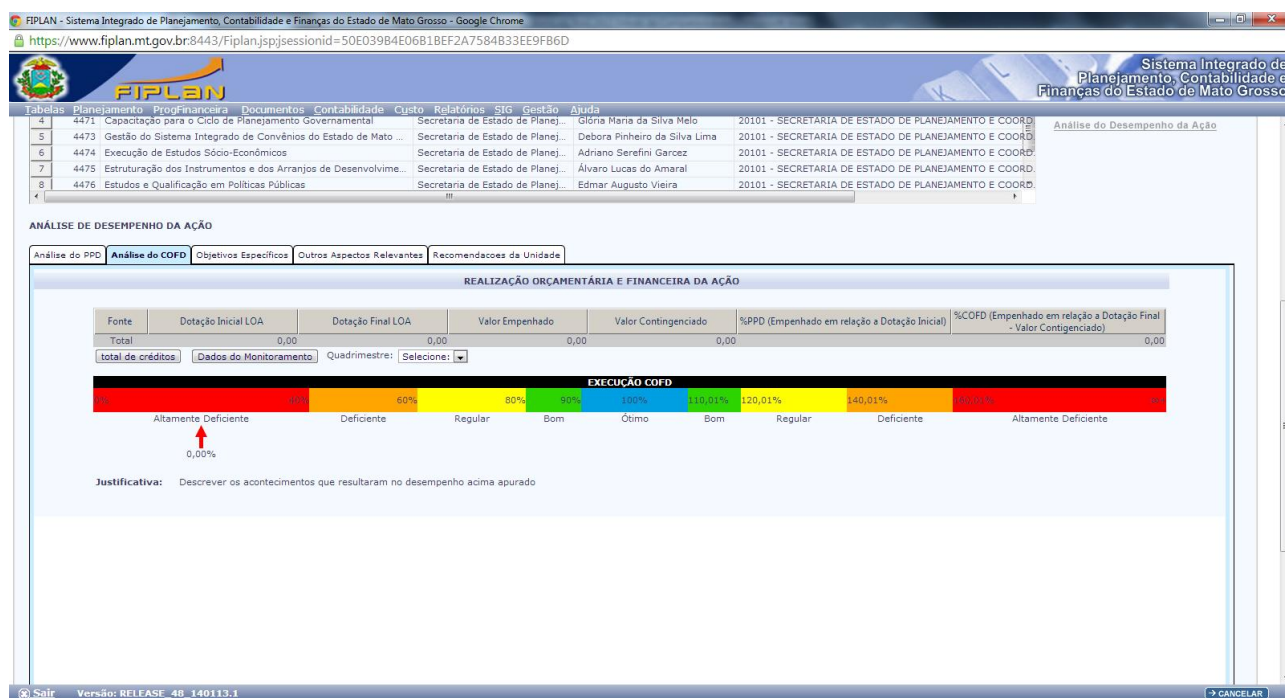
FIPLAN - Sistema Integrado de Planejamento, Contabilidade e Finanças do Estado de Mato Grosso - Google Chrome

https://www.fiplan.mt.gov.br:8443/Fiplan.jsp;jsessionid=50E039B4E06B1BEF2A7584B33EE9FB6D

FIPLAN

Sistema Integrado de Planejamento, Contabilidade e Finanças do Estado de Mato Grosso

Tabelas Planejamento ProgFinanceira Documentos Contabilidade Custo Relatórios SIG Gestão Ajuda

| 4 | 4471 Capacitação para o Ciclo de Planejamento Governamental | Secretaria de Estado de Planej... | Glória Maria da Silva Melo | 20101 - SECRETARIA DE ESTADO DE PLANEJAMENTO E COORD |
|---|---|---|---|---|
| 5 | 4473 Gestão do Sistema Integrado de Convênios do Estado de Mato ... | Secretaria de Estado de Planej... | Debora Pinheiro da Silva Lima | 20101 - SECRETARIA DE ESTADO DE PLANEJAMENTO E COORD |
| 6 | 4474 Execução de Estudos Sócio-Econômicos | Secretaria de Estado de Planej... | Adriano Serefini Garcez | 20101 - SECRETARIA DE ESTADO DE PLANEJAMENTO E COORD |
| 7 | 4475 Estruturação dos Instrumentos e dos Arranjos de Desenvolvime... | Secretaria de Estado de Planej... | Álvaro Lucas do Amaral | 20101 - SECRETARIA DE ESTADO DE PLANEJAMENTO E COORD |
| 8 | 4476 Estudos e Qualificação em Políticas Públicas | Secretaria de Estado de Planej... | Edmar Augusto Vieira | 20101 - SECRETARIA DE ESTADO DE PLANEJAMENTO E COORD |

Análise do Desempenho da Ação

ANÁLISE DE DESEMPENHO DA AÇÃO

Análise do PPD | Análise do COFD | Objetivos Específicos | Outros Aspectos Relevantes | Recomendacoes da Unidade

REALIZAÇÃO ORÇAMENTÁRIA E FINANCEIRA DA AÇÃO

| Fonte | Dotação Inicial LOA | Dotação Final LOA | Valor Empenhado | Valor Contingenciado | %PPD (Empenhado em relação a Dotação Inicial) | %COFD (Empenhado em relação a Dotação Final - Valor Contigenciado) |
|---|---|---|---|---|---|---|
| Total | 0,00 | 0,00 | 0,00 | 0,00 | | 0,00 |

total de créditos | Dados do Monitoramento | Quadrimestre: Selecione:

EXECUÇÃO COFD

0% 40% 60% 80% 90% 100% 110,01% 120,01% 140,01% 160,01%

Altamente Deficiente | Deficiente | Regular | Bom | Ótimo | Bom | Regular | Deficiente | Altamente Deficiente

0,00%

Justificativa: Descrever os acontecimentos que resultaram no desempenho acima apurado

Sair Versão: RELEASE_48_140113.1

CANCELAR